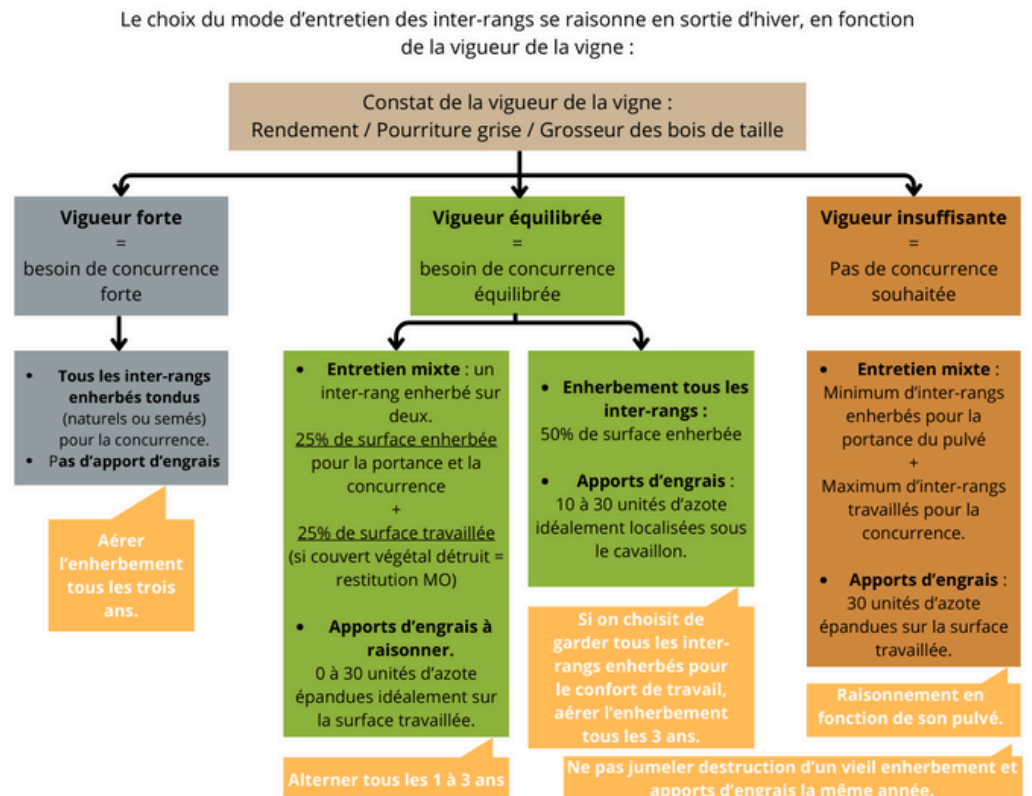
Le choix du mode d'entretien des inter-rangs se raisonne en sortie d'hiver, en fonction de la vigueur de la vigne :

Constat de la vigueur de la vigne :
Rendement / Pourriture grise / Grosseur des bois de taille

Vigueur forte
=
besoin de concurrence forte

Vigueur équilibrée
=
besoin de concurrence équilibrée

Vigueur insuffisante
=
Pas de concurrence souhaitée

• Tous les inter-rangs enherbés tondus (naturels ou semés) pour la concurrence.
• Pas d'apport d'engrais

Aérer l'enherbement tous les trois ans.

• Entretien mixte : un inter-rang enherbé sur deux.
25% de surface enherbée pour la portance et la concurrence
+
25% de surface travaillée (si couvert végétal détruit = restitution MO)

• Apports d'engrais à raisonner.
0 à 30 unités d'azote épandues idéalement sur la surface travaillée.

Alterner tous les 1 à 3 ans

• Enherbement tous les inter-rangs :
50% de surface enherbée

• Apports d'engrais :
10 à 30 unités d'azote idéalement localisées sous le cavaillon.

Si on choisit de garder tous les inter-rangs enherbés pour le confort de travail, aérer l'enherbement tous les 3 ans.

• Entretien mixte :
Minimum d'inter-rangs enherbés pour la portance du pulvé
+
Maximum d'inter-rangs travaillés pour la concurrence.

• Apports d'engrais :
30 unités d'azote épandues sur la surface travaillée.

Raisonnement en fonction de son pulvé.

Ne pas jumeler destruction d'un vieil enherbement et apports d'engrais la même année.